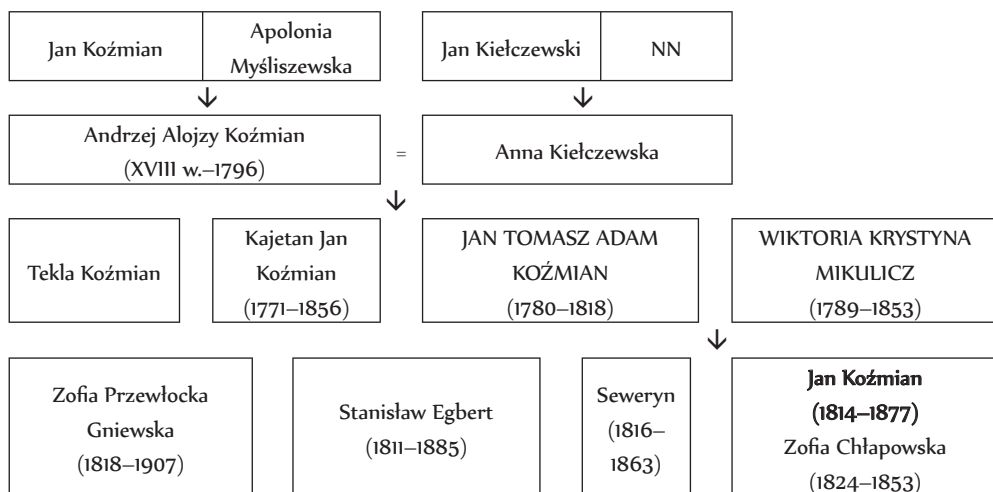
Jan Koźmian

Apolonia Myśliszewska

Jan Kiełczewski

NN

Andrzej Alojzy Koźmian (XVIII w.–1796)

=

Anna Kiełczewska

Tekla Koźmian

Kajetan Jan Koźmian (1771–1856)

JAN TOMASZ ADAM KOŹMIAN (1780–1818)

WIKTORIA KRYSTYNA MIKULICZ (1789–1853)

Zofia Przewłocka Gniewska (1818–1907)

Stanisław Egbert (1811–1885)

Seweryn (1816–1863)

Jan Koźmian (1814–1877)
Zofia Chłapowska (1824–1853)